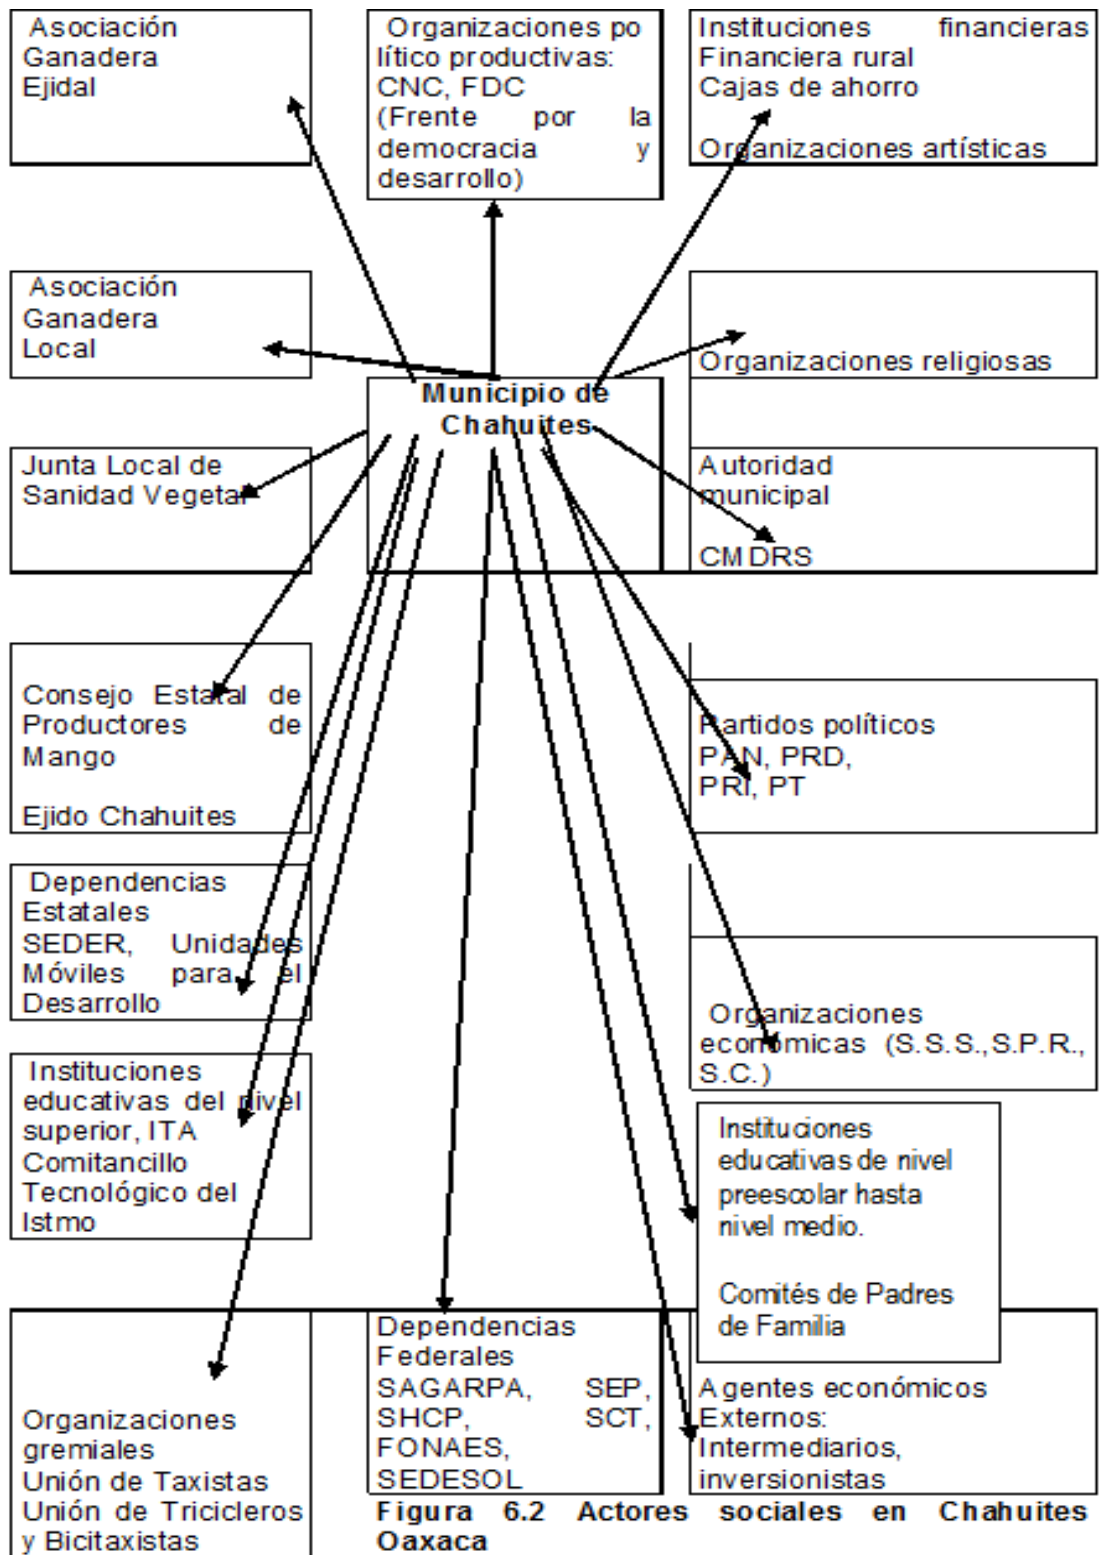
Asociación Ganadera Ejidal

Organizaciones político productivas: CNC, FDC (Frente por la democracia y desarrollo)

Instituciones financieras Financiera rural Cajas de ahorro

Organizaciones artísticas

Asociación Ganadera Local

Organizaciones religiosas

Municipio de Chahuites

Junta Local de Sanidad Vegetal

Autoridad municipal

CMDRS

Consejo Estatal de Productores de Mango

Ejido Chahuites

Partidos políticos PAN, PRD, PRI, PT

Dependencias Estatales SEDER, Unidades Móviles para el Desarrollo

Organizaciones economicas (S.S.S.,S.P.R., S.C.)

Instituciones educativas del nivel superior, ITA Comitancillo Tecnológico del Istmo

Instituciones educativas de nivel preescolar hasta nivel medio.

Comités de Padres de Familia

Organizaciones gremiales Unión de Taxistas Unión de Tricicleros y Bicitaxistas

Dependencias Federales SAGARPA, SEP, SHCP, SCT, FONAES, SEDESOL

Agentes económicos Externos: Intermediarios, inversionistas

Figura 6.2 Actores sociales en Chahuites Oaxaca